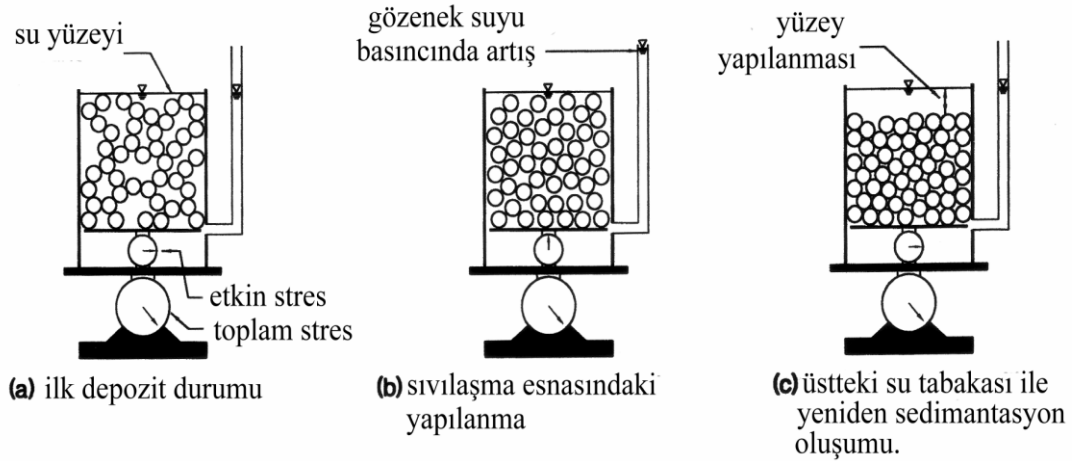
su yüzeyi

gözenek suyu basıncında artış

yüzey yapılanması

etkin stres

toplam stres

(a) ilk depozit durumu

(b) sıvılaşma esnasındaki yapılanma

(c) üstteki su tabakası ile yeniden sedimantasyon oluşumu.